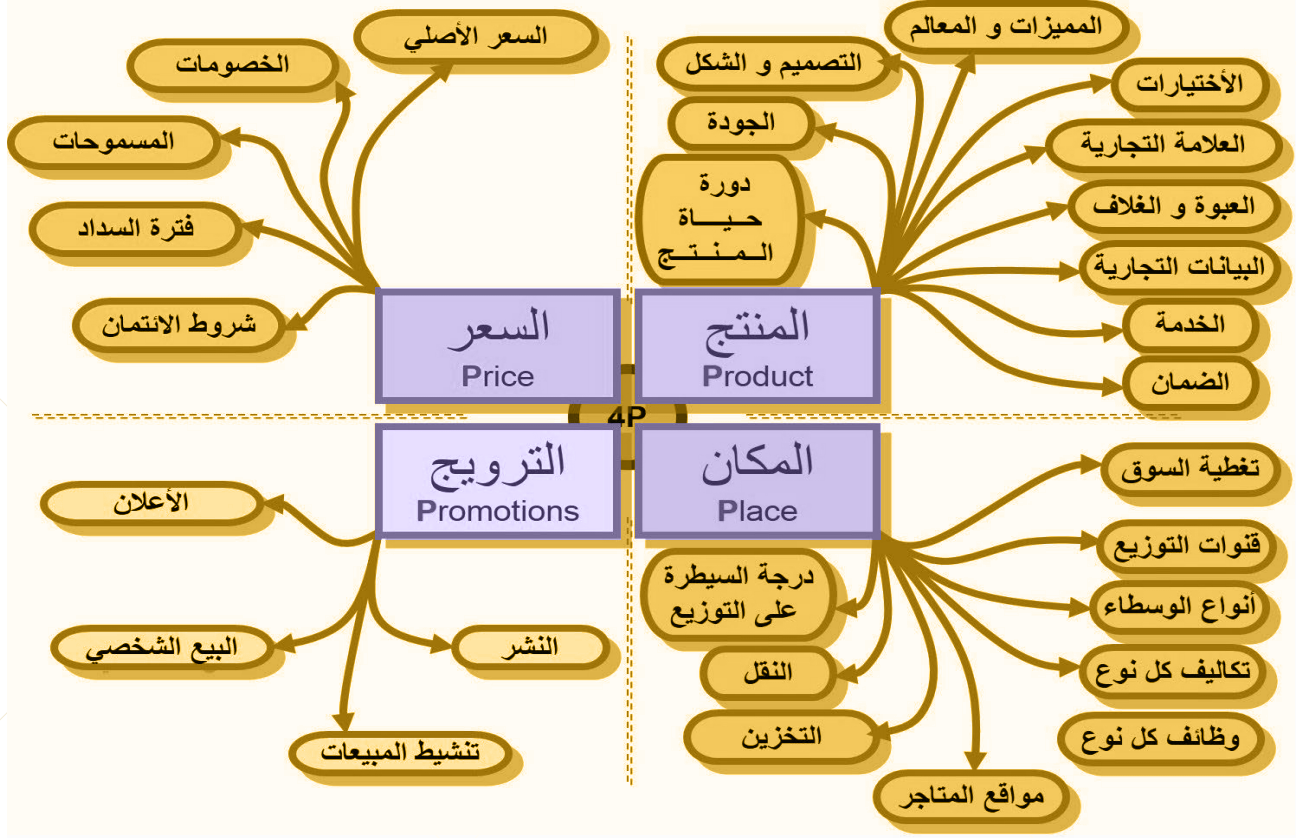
السعر الأصلي

الخصومات

المسموحات

فترة السداد

شروط الائتمان

المميزات و المعالم

التصميم و الشكل

الأختيارات

الجودة

العلامة التجارية

دورة حياة المنتج

العبوة و الغلاف

البيانات التجارية

الخدمة

الضمان

السعر
Price

المنتج
Product

4P

الترويج
Promotions

المكان
Place

الأعلان

البيع الشخصي

النشر

تنشيط المبيعات

تغطية السوق

قنوات التوزيع

درجة السيطرة على التوزيع

أنواع الوسطاء

النقل

تكاليف كل نوع

التخزين

وظائف كل نوع

مواقع المتاجر